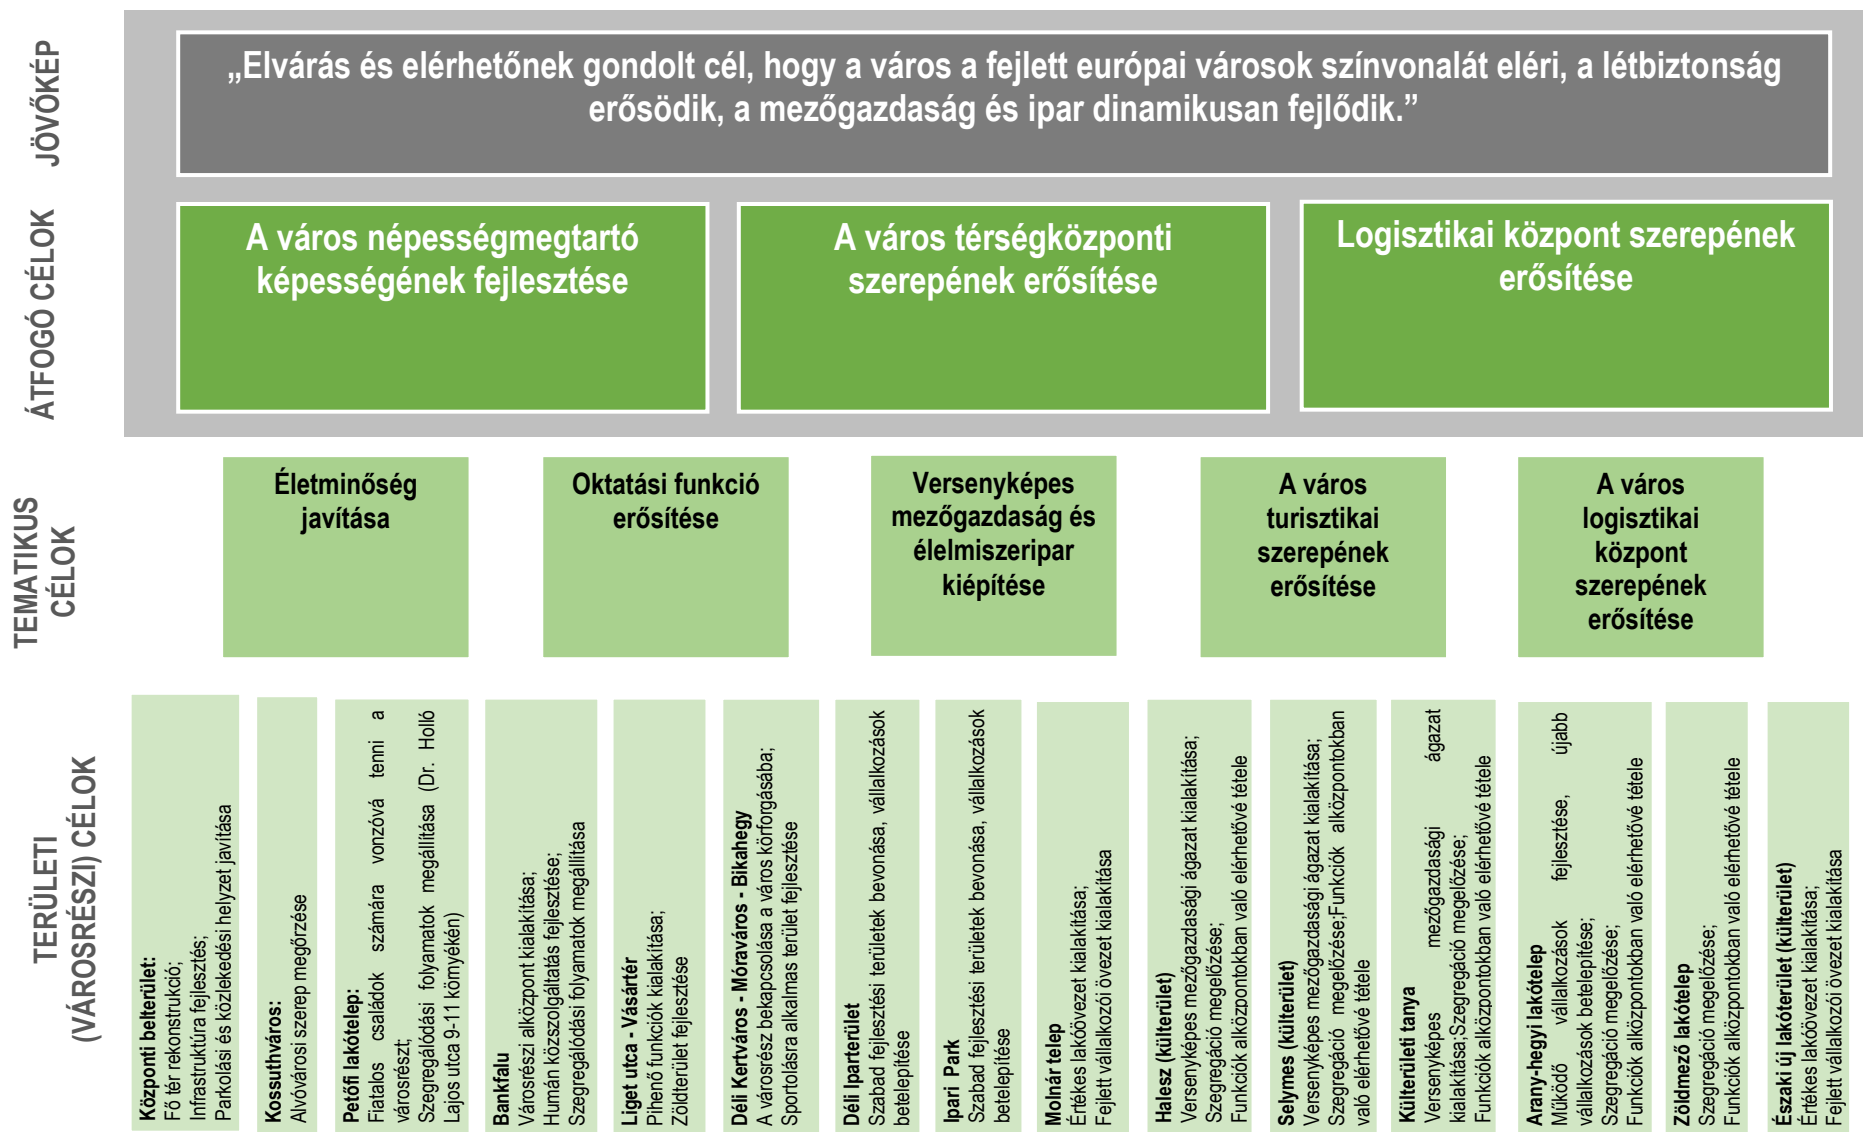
JÖVŐKÉP

„Elvárás és elérhetőnek gondolt cél, hogy a város a fejlett európai városok színvonalát eléri, a létbiztonság erősödik, a mezőgazdaság és ipar dinamikusan fejlődik."

ÁTFOGÓ CÉLOK

A város népességmegtartó képességének fejlesztése

A város térségközponti szerepének erősítése

Logisztikai központ szerepének erősítése

TEMATIKUS CÉLOK

Életminőség javítása

Oktatási funkció erősítése

Versenyképes mezőgazdaság és élelmiszeripar kiépítése

A város turisztikai szerepének erősítése

A város logisztikai központ szerepének erősítése

TERÜLETI (VÁROSRÉSZI) CÉLOK

Központi belterület: Fő tér rekonstrukció; Infrastruktúra fejlesztés; Parkolási és közlekedési helyzet javítása

Kossuthváros: Alvóvárosi szerep megőrzése

Petőfi lakótelep: Fiatalos családok számára vonzóvá tenni a városrészt; Szegregálódási folyamatok megállítása (Dr. Holló Lajos utca 9-11 környékén)

Bankfalu: Városrészi alközpont kialakítása; Humán közszolgáltatás fejlesztése; Szegregálódási folyamatok megállítása

Liget utca - Vásártér: Pihenő funkciók kialakítása; Zöldterület fejlesztése

Déli Kertváros - Móraváros - Bikahegy: A városrész bekapcsolása a város körforgásába; Sportolásra alkalmas terület fejlesztése

Déli Iparterület: Szabad fejlesztési területek bevonása, vállalkozások betelepítése

Ipari Park: Szabad fejlesztési területek bevonása, vállalkozások betelepítése

Molnár telep: Értékes lakóövezet kialakítása; Fejlett vállalkozói övezet kialakítása

Halesz (külterület): Versenyképes mezőgazdasági ágazat kialakítása; Szegregáció megelőzése; Funkciók alközpontokban való elérhetővé tétele

Selymes (külterület): Versenyképes mezőgazdasági ágazat kialakítása; Szegregáció megelőzése;Funkciók alközpontokban való elérhetővé tétele

Külterületi tanya: Versenyképes mezőgazdasági ágazat kialakítása;Szegregáció megelőzése; Funkciók alközpontokban való elérhetővé tétele

Arany-hegyi lakótelep: Működő vállalkozások fejlesztése, újabb vállalkozások betelepítése; Szegregáció megelőzése; Funkciók alközpontokban való elérhetővé tétele

Zöldmező lakótelep: Szegregáció megelőzése; Funkciók alközpontokban való elérhetővé tétele

Északi új lakóterület (külterület): Értékes lakóövezet kialakítása; Fejlett vállalkozói övezet kialakítása